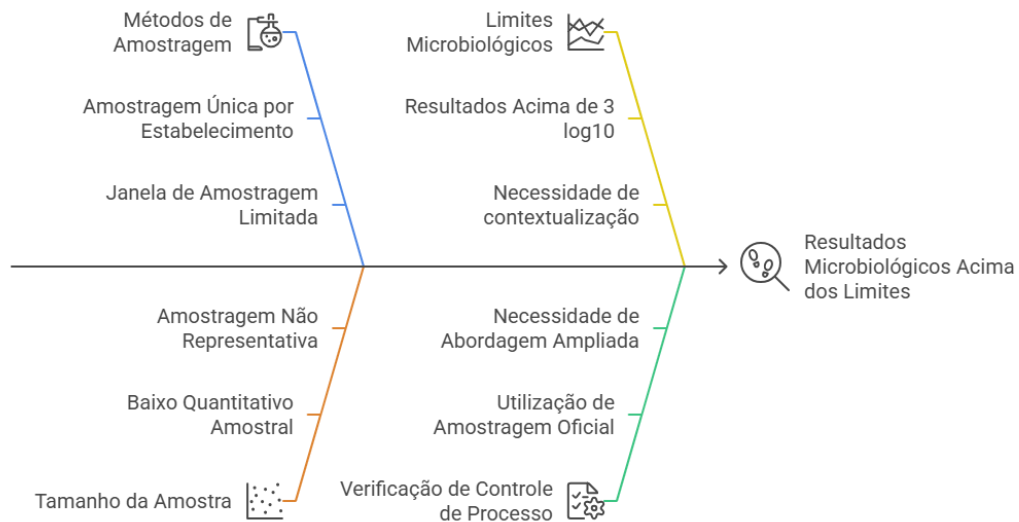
Métodos de Amostragem

Amostragem Única por Estabelecimento

Janela de Amostragem Limitada

Limites Microbiológicos

Resultados Acima de 3 log10

Necessidade de contextualização

Resultados Microbiológicos Acima dos Limites

Amostragem Não Representativa

Baixo Quantitativo Amostral

Tamanho da Amostra

Necessidade de Abordagem Ampliada

Utilização de Amostragem Oficial

Verificação de Controle de Processo